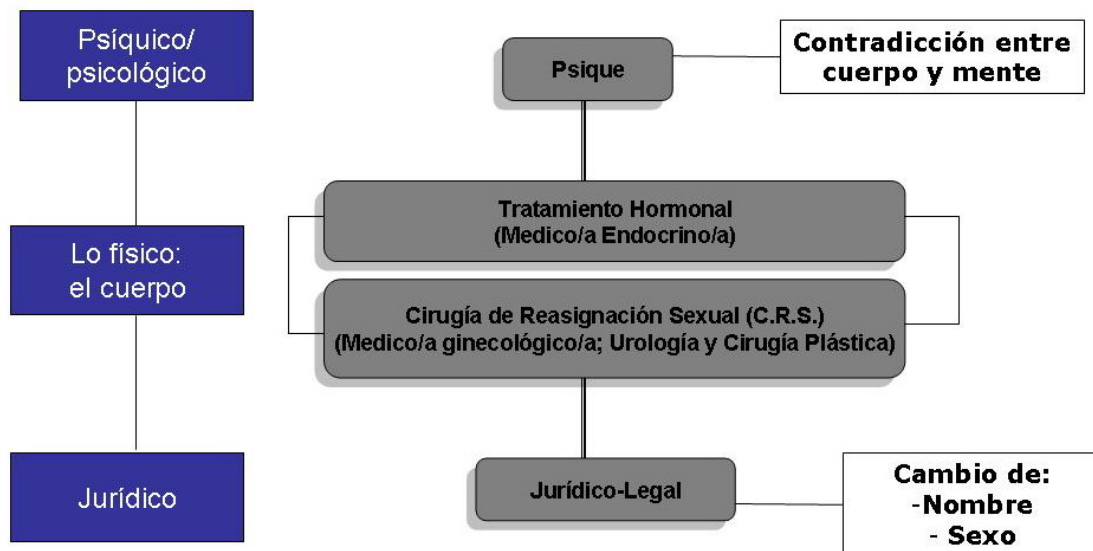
Psíquico/ psicológico

Lo físico: el cuerpo

Jurídico

Psique

Contradicción entre cuerpo y mente

Tratamiento Hormonal (Medico/a Endocrino/a)

Cirugía de Reasignación Sexual (C.R.S.) (Medico/a ginecológico/a; Urología y Cirugía Plástica)

Jurídico-Legal

Cambio de:
-Nombre
- Sexo